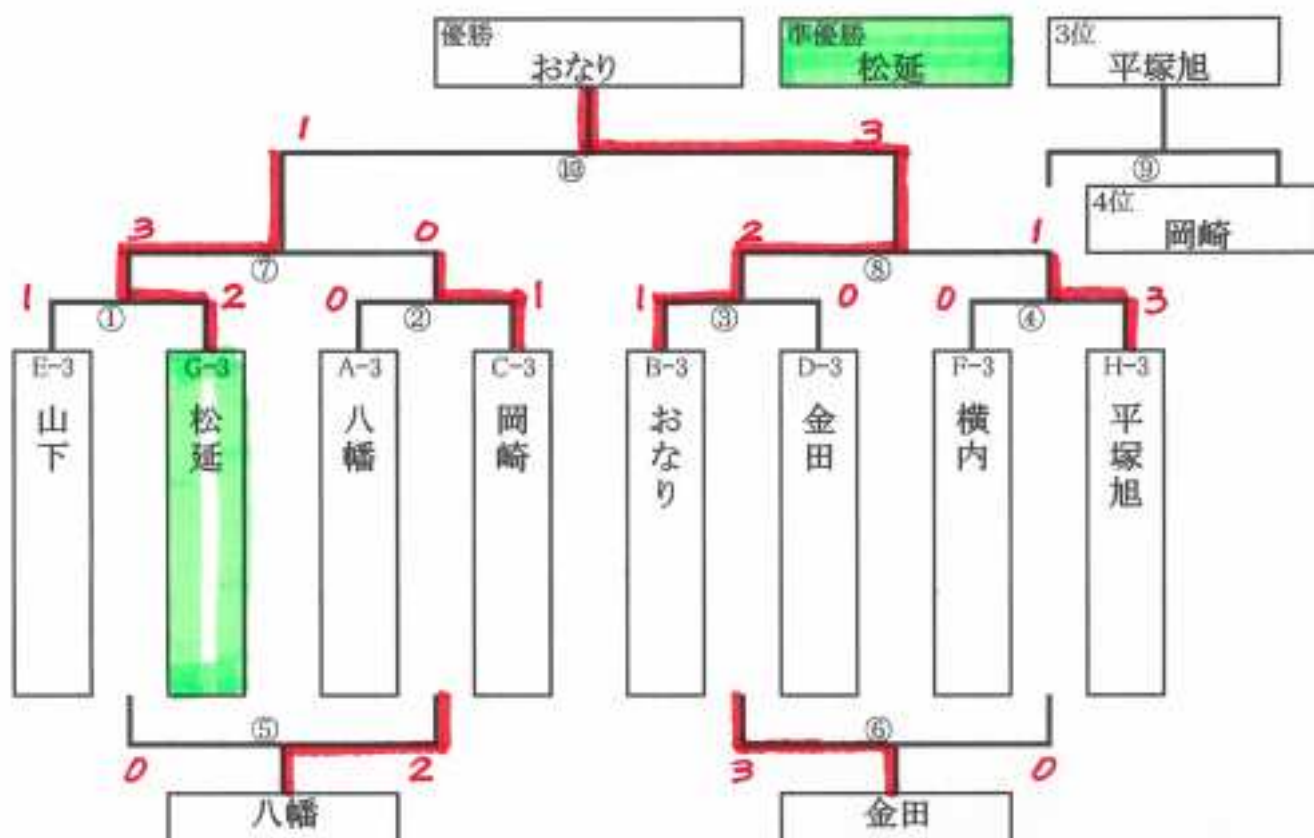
優勝
おなり

準優勝
松延

3位
平塚旭

1
⑩
3

⑨
4位
岡崎

3
⑦
0

2
⑧
1

1
①
2

0
②
1

1
③
0

0
④
3

E-3
山下

G-3
松延

A-3
八幡

C-3
岡崎

B-3
おなり

D-3
金田

F-3
横内

H-3
平塚旭

⑤
0
2
八幡

⑥
3
0
金田